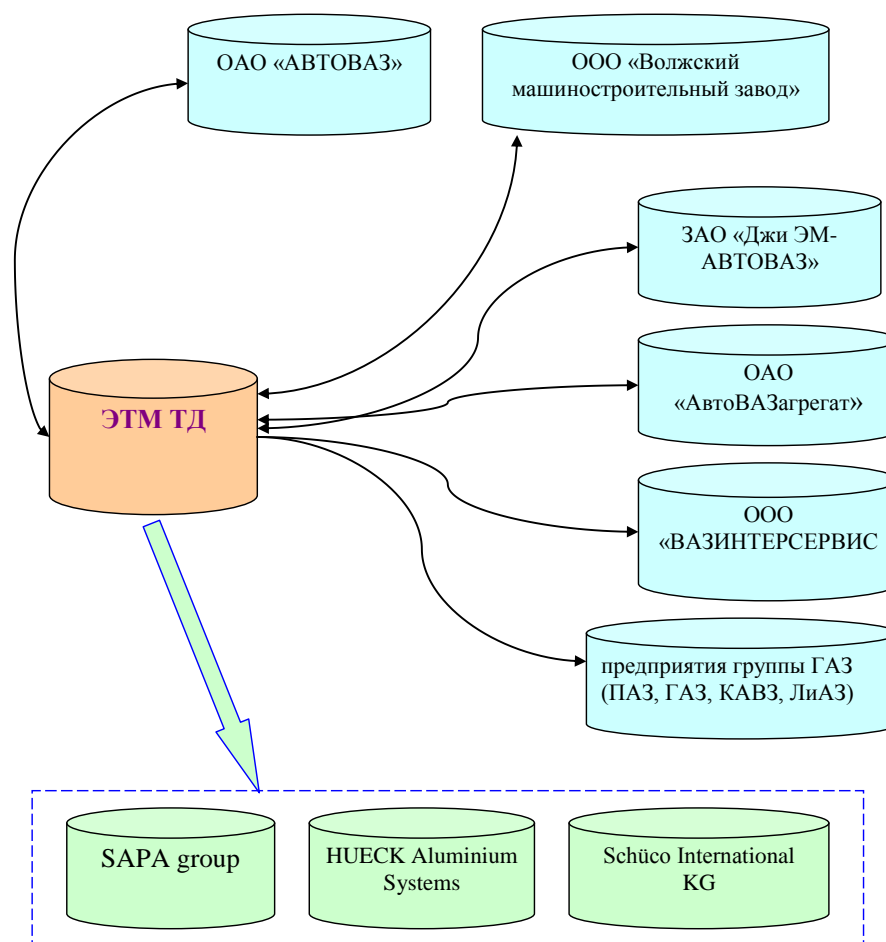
ОАО «АВТОВАЗ»

ООО «Волжский машиностроительный завод»

ЗАО «Джи ЭМ-АВТОВАЗ»

ЭТМ ТД

ОАО «АвтоВАЗагрегат»

ООО «ВАЗИНТЕРСЕРВИС

предприятия группы ГАЗ (ПАЗ, ГАЗ, КАВЗ, ЛиАЗ)

SAPA group

HUECK Aluminium Systems

Schüco International KG